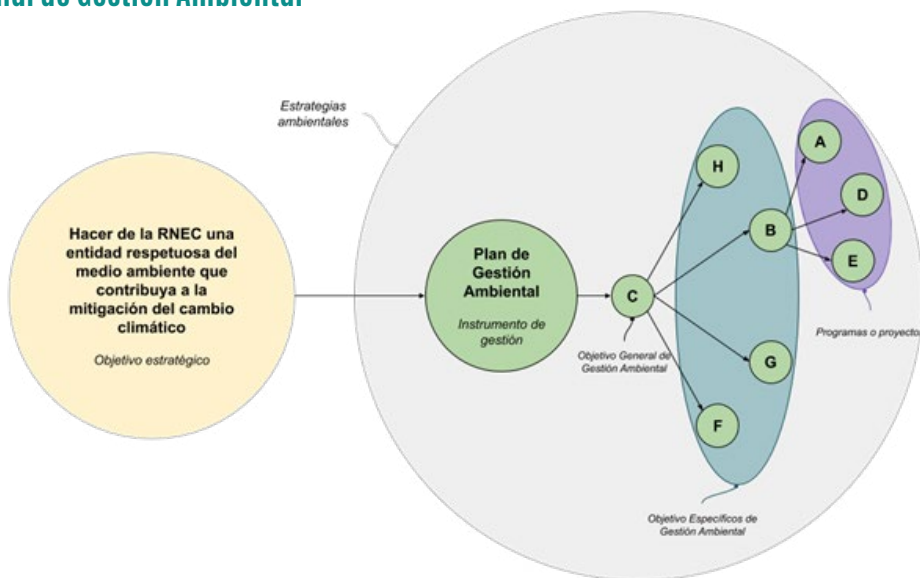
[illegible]nal de Gestión Ambiental

Estrategias ambientales

Hacer de la RNEC una entidad respetuosa del medio ambiente que contribuya a la mitigación del cambio climático

Objetivo estratégico

Plan de Gestión Ambiental

Instrumento de gestión

C

Objetivo General de Gestión Ambiental

H

B

G

F

A

D

E

Programas o proyecto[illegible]

Objetivo Específicos de Gestión Ambiental